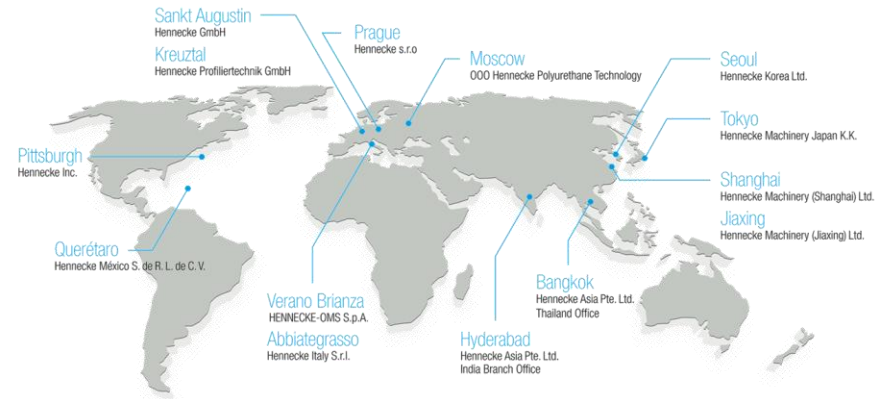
Sankt Augustin
Hennecke GmbH

Kreuztal
Hennecke Profiliertechnik GmbH

Prague
Hennecke s.r.o

Moscow
OOO Hennecke Polyurethane Technology

Seoul
Hennecke Korea Ltd.

Tokyo
Hennecke Machinery Japan K.K.

Pittsburgh
Hennecke Inc.

Shanghai
Hennecke Machinery (Shanghai) Ltd.

Jiaxing
Hennecke Machinery (Jiaxing) Ltd.

Querétaro
Hennecke México S. de R. L. de C. V.

Bangkok
Hennecke Asia Pte. Ltd.
Thailand Office

Verano Brianza
HENNECKE-OMS S.p.A.

Abbiategrasso
Hennecke Italy S.r.l.

Hyderabad
Hennecke Asia Pte. Ltd.
India Branch Office